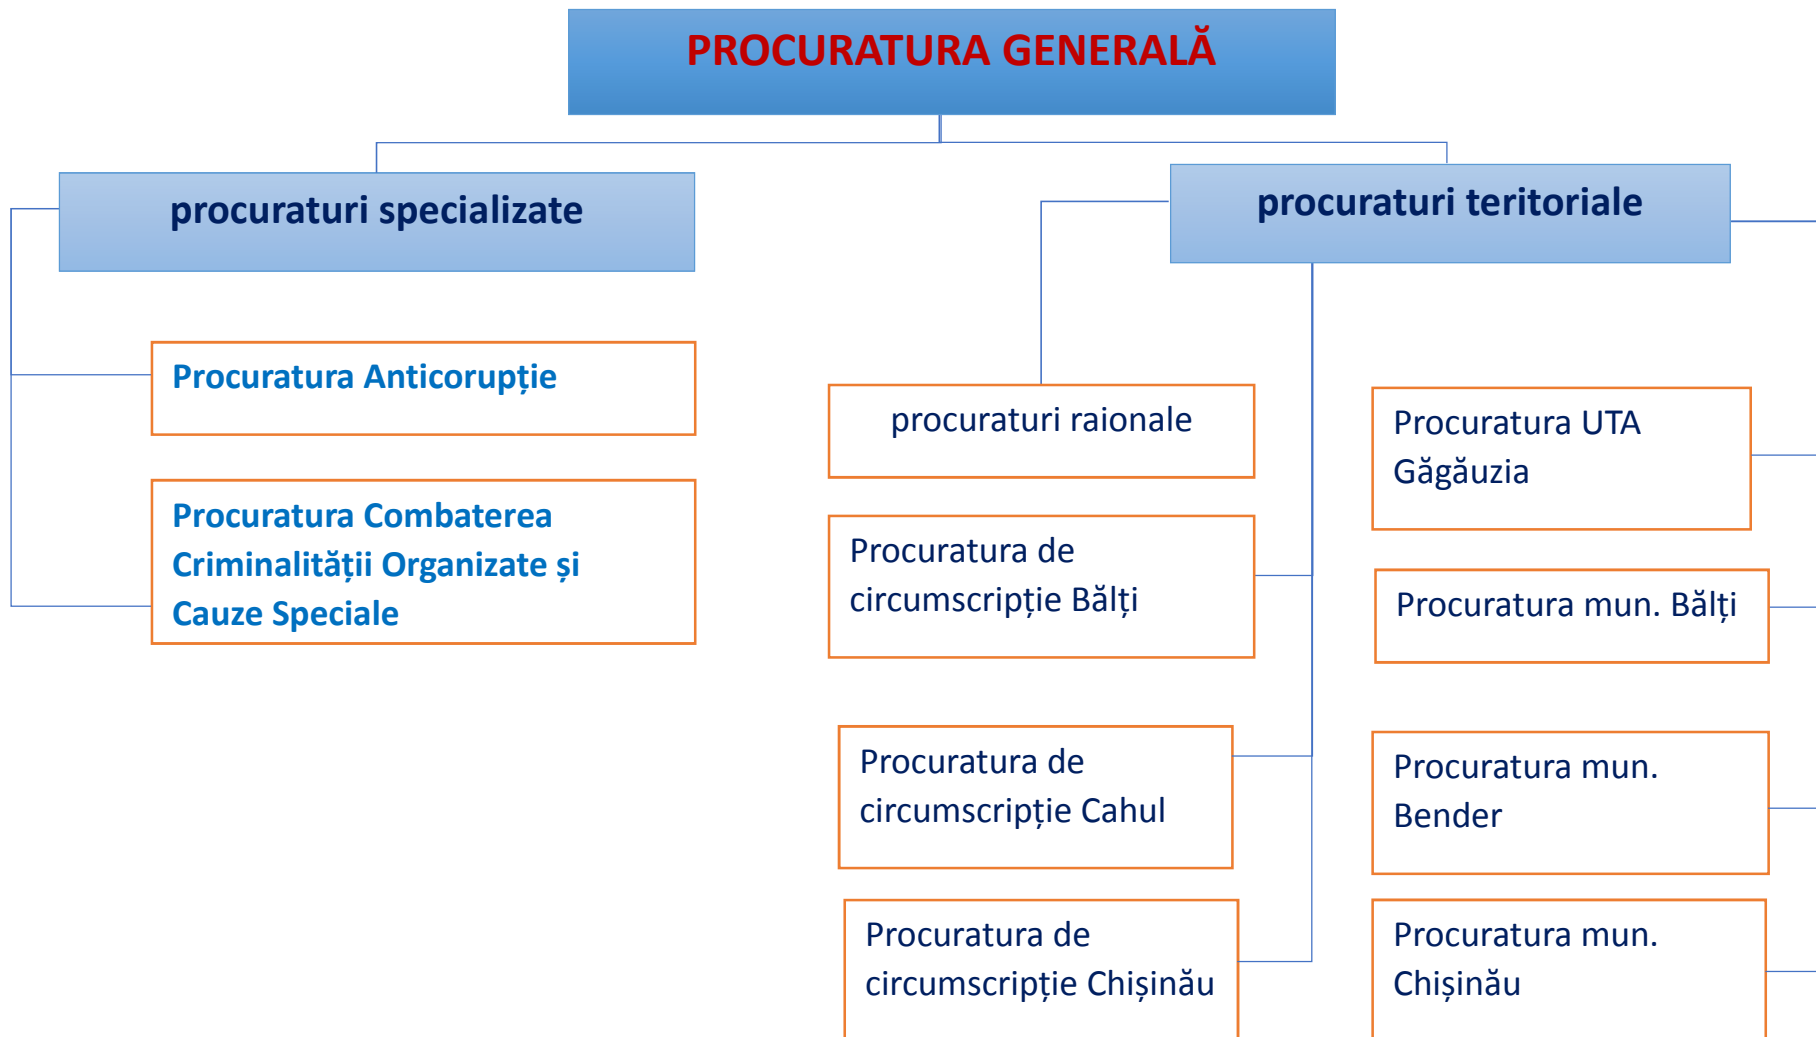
PROCURATURA GENERALĂ

procuraturi specializate

procuraturi teritoriale

Procuratura Anticorupție

Procuratura Combaterea Criminalității Organizate și Cauze Speciale

procuraturi raionale

Procuratura de circumscripție Bălți

Procuratura de circumscripție Cahul

Procuratura de circumscripție Chișinău

Procuratura UTA Găgăuzia

Procuratura mun. Bălți

Procuratura mun. Bender

Procuratura mun. Chișinău